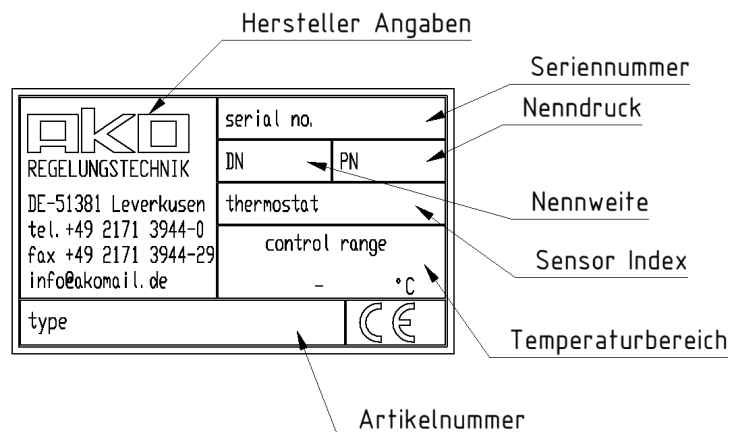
Hersteller Angaben

AKO
REGELUNGSTECHNIK
DE-51381 Leverkusen
tel. +49 2171 3944-0
fax +49 2171 3944-29
info@akomail.de

serial no.

DN

PN

thermostat

control range
- °C

type

CE

Seriennummer

Nenndruck

Nennweite

Sensor Index

Temperaturbereich

Artikelnummer